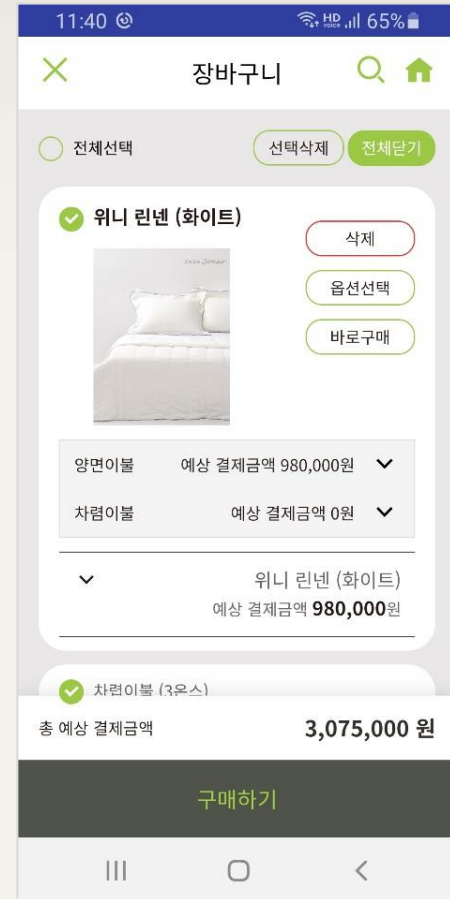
11:40 HD 65%

장바구니

전체선택

선택삭제 전체닫기

위니 린넨 (화이트)

삭제

옵션선택

바로구매

양면이불 예상 결제금액 980,000원

차렵이불 예상 결제금액 0원

위니 린넨 (화이트)

예상 결제금액 980,000원

차렵이불 (3온스)

총 예상 결제금액 3,075,000 원

구매하기